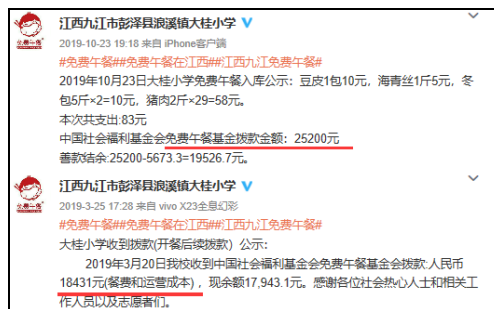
免费午餐

江西九江市彭泽县浪溪镇大桂小学

2019-10-23 19:18 来自 iPhone客户端

#免费午餐##免费午餐在江西##江西九江免费午餐#

2019年10月23日大桂小学免费午餐入库公示：豆皮1包10元，海青丝1斤5元，冬包5斤×2=10元，猪肉2斤×29=58元。

本次共支出:83元

中国社会福利基金会免费午餐基金拨款金额：25200元

善款结余:25200-5673.3=19526.7元。

免费午餐

江西九江市彭泽县浪溪镇大桂小学

2019-3-25 17:28 来自 vivo X23全息幻彩

#免费午餐##免费午餐在江西##江西九江免费午餐#

大桂小学收到拨款(开餐后续拨款）公示：

2019年3月20日我校收到中国社会福利基金会免费午餐基金会拨款:人民币18431元(餐费和运营成本），现余额17,943.1元。感谢各位社会热心人士和相关工作人员以及志愿者们。